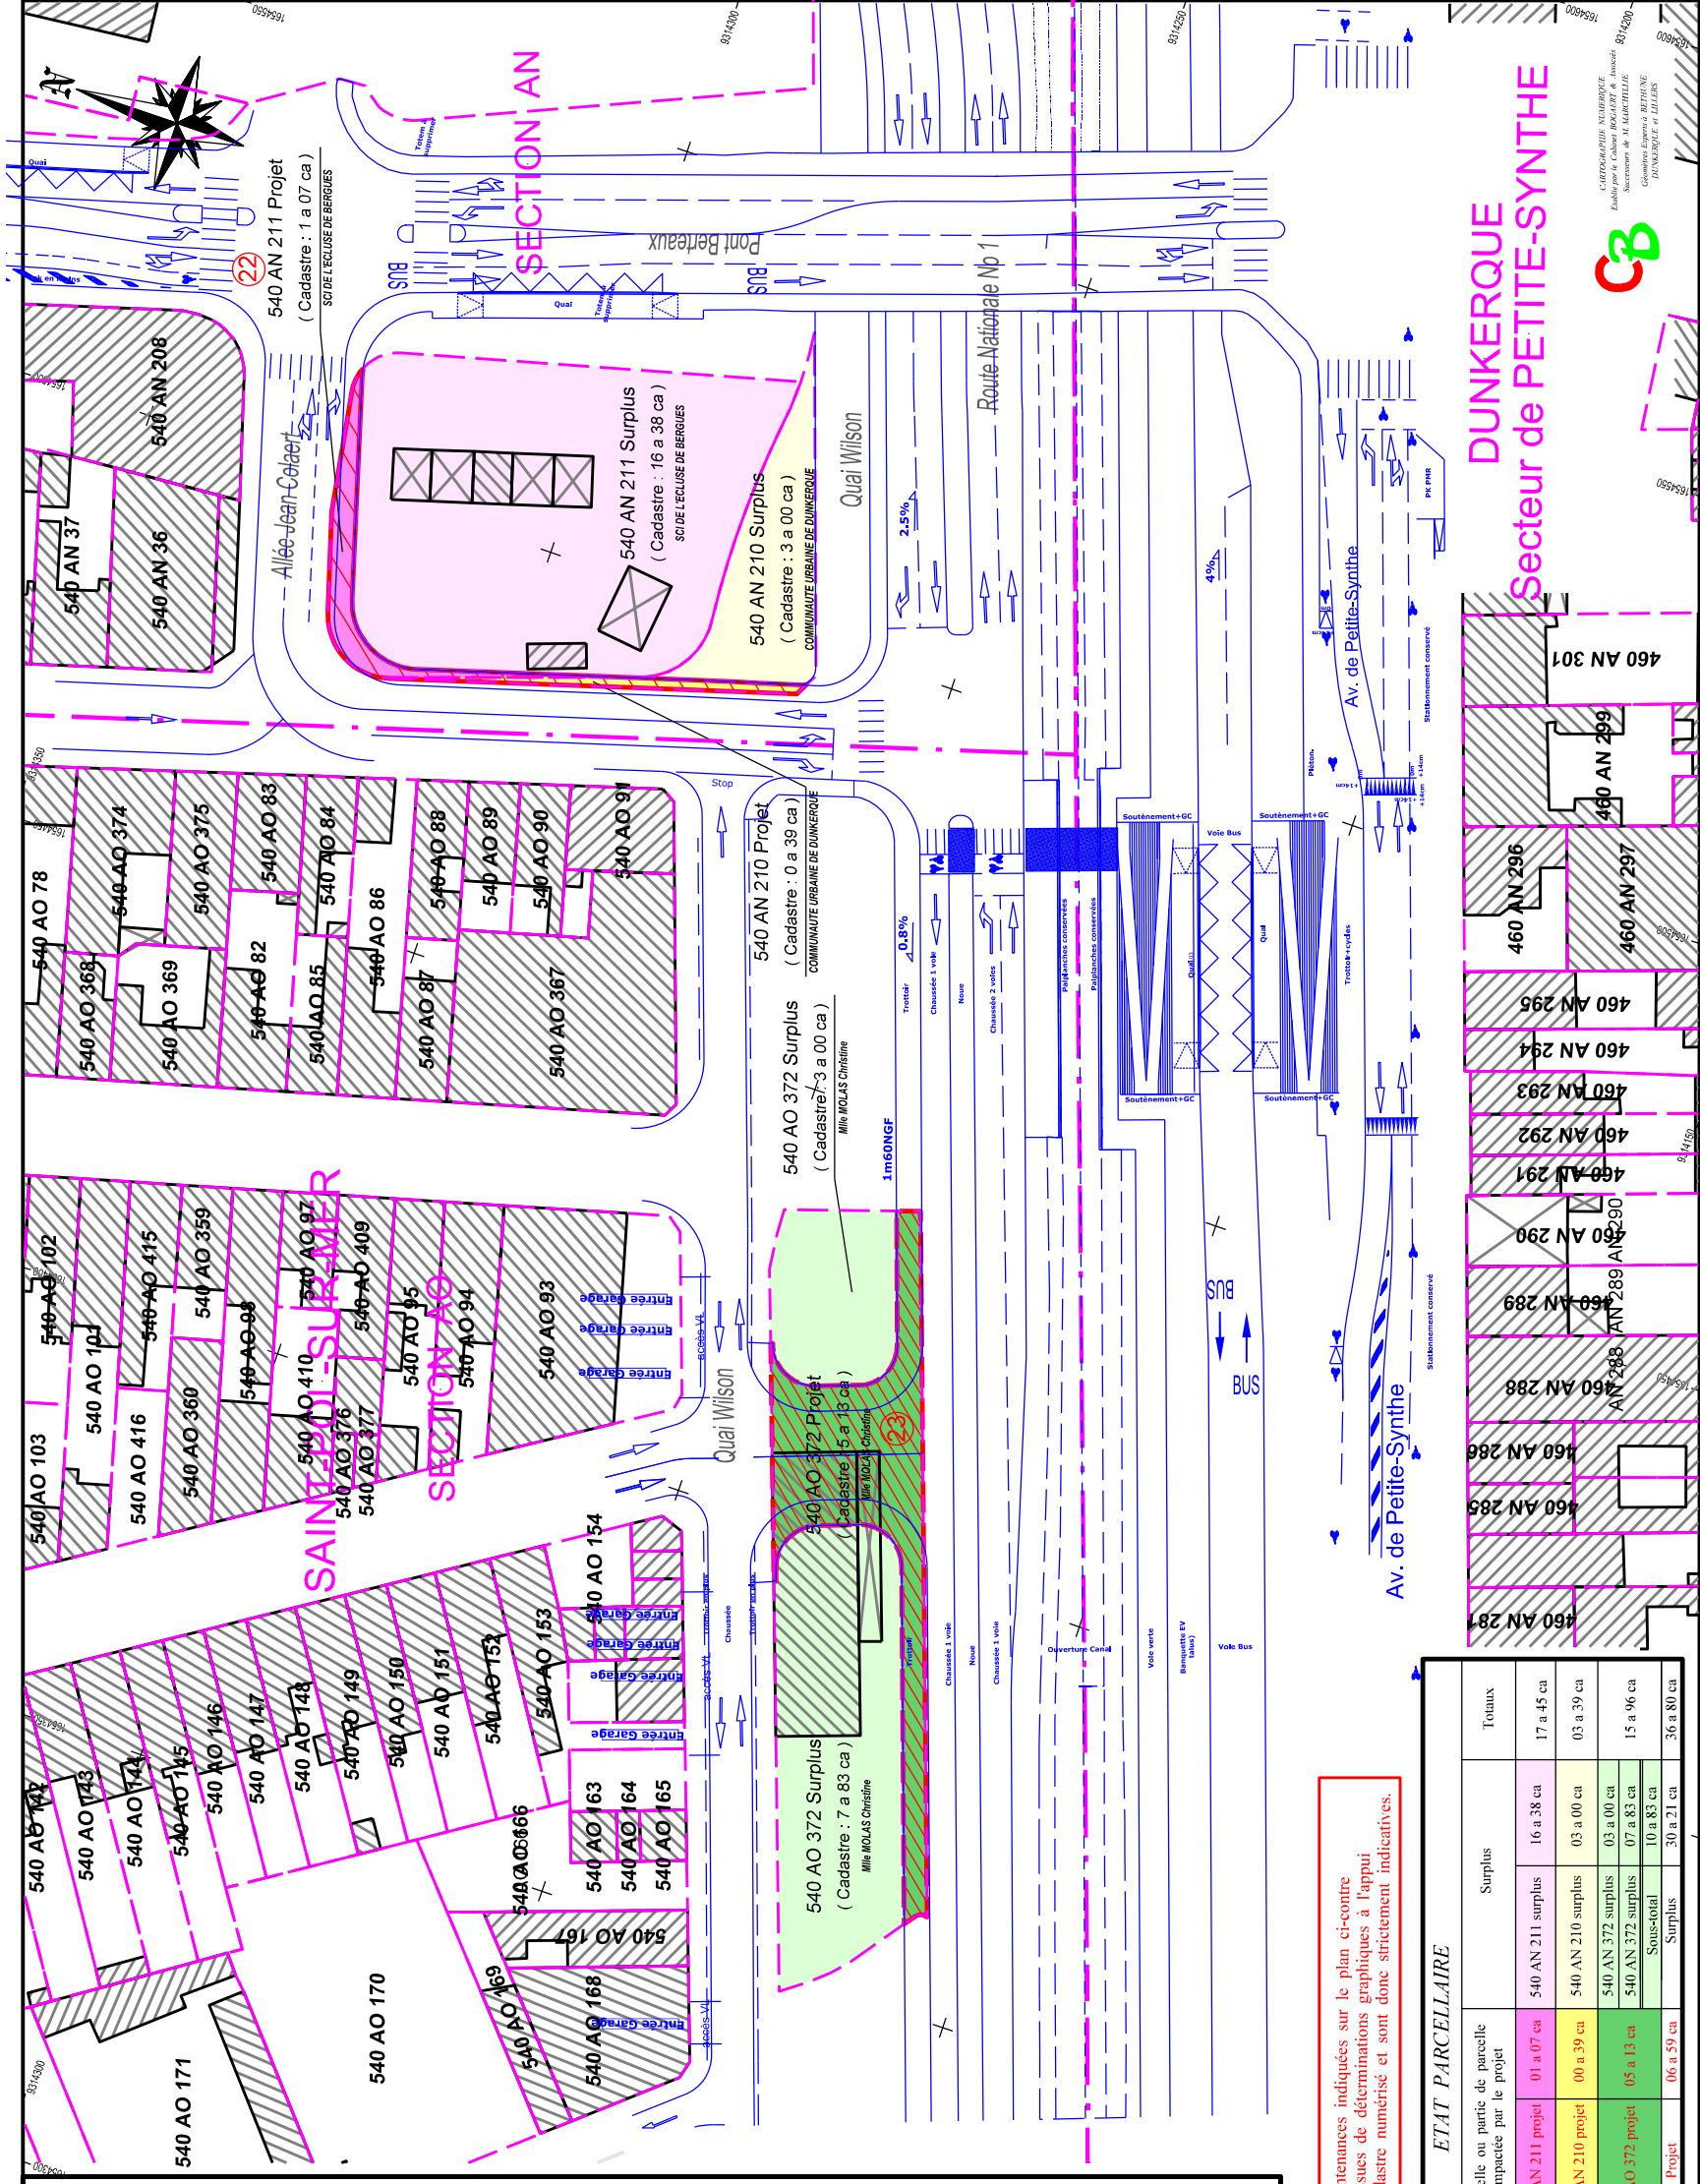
SECTION AN

540 AN 211 Projet
( Cadastre : 1 a 07 ca )
SCI DE L'ECLUSE DE BERGUES

22

Pont Berteaux

Quai

BUS

540 AN 208

540 AN 37

540 AN 36

Allée Jean Colaert

540 AN 211 Surplus
( Cadastre : 16 a 38 ca )
SCI DE L'ECLUSE DE BERGUES

540 AN 210 Surplus
( Cadastre : 3 a 00 ca )
COMMUNAUTE URBAINE DE DUNKERQUE

Quai Wilson

Route Nationale No 1

2.5%

4%

Av. de Petite-Synthe

PK PMR

DUNKERQUE
Secteur de PETITE-SYNTHE

CARTOGRAPHIE NUMERIQUE
Etablie par le Cabinet BOGAERT & Associés
Successeurs de M. MARCHYLLIE
Géomètres Experts à BETHUNE
DUNKERQUE et LILLERS

Stationnement conservé

460 AN 301

460 AN 299

460 AN 296

460 AN 297

460 AN 295

460 AN 294

460 AN 293

460 AN 292

460 AN 291

460 AN 290

AN 290

460 AN 289

AN 289

460 AN 288

AN 288

460 AN 286

460 AN 285

460 AN 287

Stop

540 AN 210 Projet
( Cadastre : 0 a 39 ca )
COMMUNAUTE URBAINE DE DUNKERQUE

540 AO 78

540 AO 374

540 AO 375

540 AO 83

540 AO 84

540 AO 88

540 AO 89

540 AO 90

540 AO 91

540 AO 368

540 AO 369

540 AO 82

540 AO 85

540 AO 86

540 AO 87

540 AO 367

0.8%

Trottoir

Chaussée 1 voie

Noue

Chaussée 2 voies

Palplanches conservées

Soutènement+GC

Voie Bus

Quai

Trottoir+cycles

540 AO 372 Surplus
( Cadastre : 3 a 00 ca )
Mlle MOLAS Christine

1m60NGF

BUS

540 AO 102

540 AO 415

540 AO 359

540 AO 97

540 AO 409

540 AO 101

540 AO 98

540 AO 410

540 AO 95

540 AO 94

540 AO 93

SAINT-POL-SUR-MER

SECTION AO

Entrée Garage

accès VL

Quai Wilson

540 AO 103

540 AO 416

540 AO 360

540 AO 376

540 AO 377

540 AO 372 Projet
( Cadastre : 5 a 13 ca )
Mlle MOLAS Christine

23

Av. de Petite-Synthe

540 AO 154

540 AO 153

540 AO 152

540 AO 151

540 AO 150

540 AO 149

540 AO 148

540 AO 147

540 AO 146

540 AO 145

540 AO 144

540 AO 143

540 AO 142

540 AO 163

540 AO 164

540 AO 165

540 AO 166

540 AO 167

540 AO 168

540 AO 169

540 AO 170

540 AO 171

Chaussée

Trottoir

Ouverture Canal

Voie verte

Banquette EV (talus)

Voie Bus

540 AO 372 Surplus
( Cadastre : 7 a 83 ca )
Mlle MOLAS Christine

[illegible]tenances indiquées sur le plan ci-contre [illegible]sues de déterminations graphiques à l'appui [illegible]dastre numérisé et sont donc strictement indicatives.

ETAT PARCELLAIRE

| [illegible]elle ou partie de parcelle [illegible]mpactée par le projet | | Surplus | | Totaux |
|---|---|---|---|---|
| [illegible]AN 211 projet | 01 a 07 ca | 540 AN 211 surplus | 16 a 38 ca | 17 a 45 ca |
| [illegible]AN 210 projet | 00 a 39 ca | 540 AN 210 surplus | 03 a 00 ca | 03 a 39 ca |
| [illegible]O 372 projet | 05 a 13 ca | 540 AN 372 surplus | 03 a 00 ca | 15 a 96 ca |
| | | 540 AN 372 surplus | 07 a 83 ca | |
| | | Sous-total | 10 a 83 ca | |
| Projet | 06 a 59 ca | Surplus | 30 a 21 ca | 36 a 80 ca |